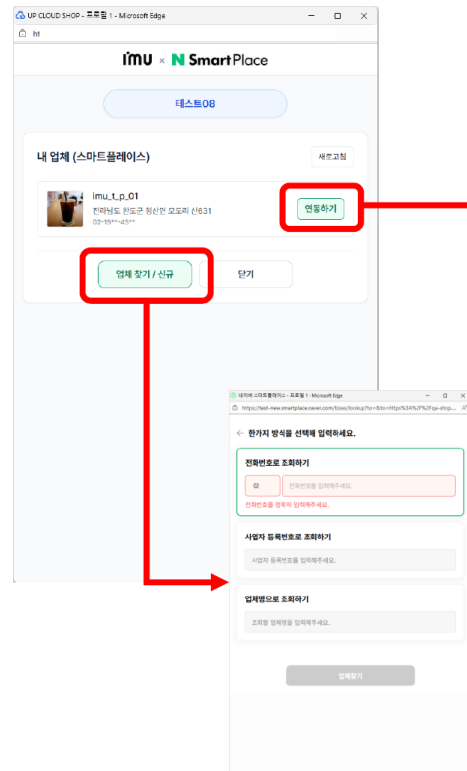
UP CLOUD SHOP - 프로필 1 - Microsoft Edge

ht

imu × N SmartPlace

테스트08

내 업체 (스마트플레이스)

새로고침

imu_t_p_01

전라남도 완도군 청산면 모도리 산631

02-15**-45**

연동하기

업체 찾기 / 신규

닫기

네이버 스마트플레이스 - 프로필 1 - Microsoft Edge

https://test-new.smartplace.naver.com/bizes/lookup?to=&to=https%3A%2F%2Fqa-shop...

← 한가지 방식을 선택해 입력하세요.

전화번호로 조회하기

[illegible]

전화번호를 입력해주세요.

전화번호를 정확히 입력해주세요.

사업자 등록번호로 조회하기

사업자 등록번호를 입력해주세요.

업체명으로 조회하기

조회할 업체명을 입력해주세요.

업체찾기